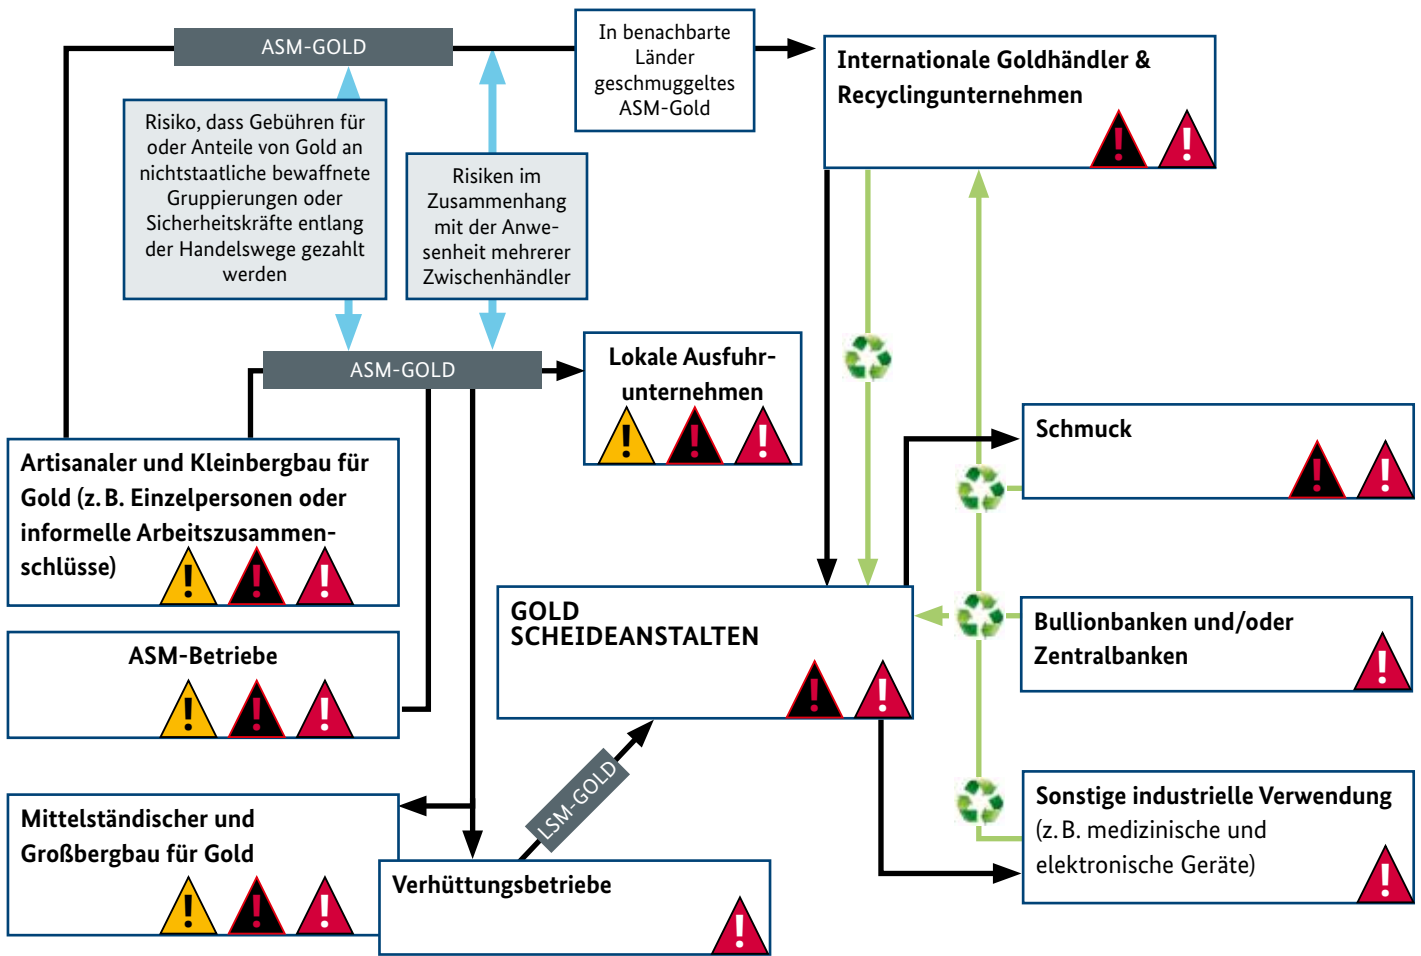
ASM-GOLD

In benachbarte Länder geschmuggeltes ASM-Gold

Internationale Goldhändler & Recyclingunternehmen

Risiko, dass Gebühren für oder Anteile von Gold an nichtstaatliche bewaffnete Gruppierungen oder Sicherheitskräfte entlang der Handelswege gezahlt werden

Risiken im Zusammenhang mit der Anwesenheit mehrerer Zwischenhändler

ASM-GOLD

Lokale Ausfuhrunternehmen

Schmuck

Artisanaler und Kleinbergbau für Gold (z. B. Einzelpersonen oder informelle Arbeitszusammenschlüsse)

GOLD SCHEIDEANSTALTEN

Bullionbanken und/oder Zentralbanken

ASM-Betriebe

LSM-GOLD

Sonstige industrielle Verwendung (z. B. medizinische und elektronische Geräte)

Mittelständischer und Großbergbau für Gold

Verhüttungsbetriebe